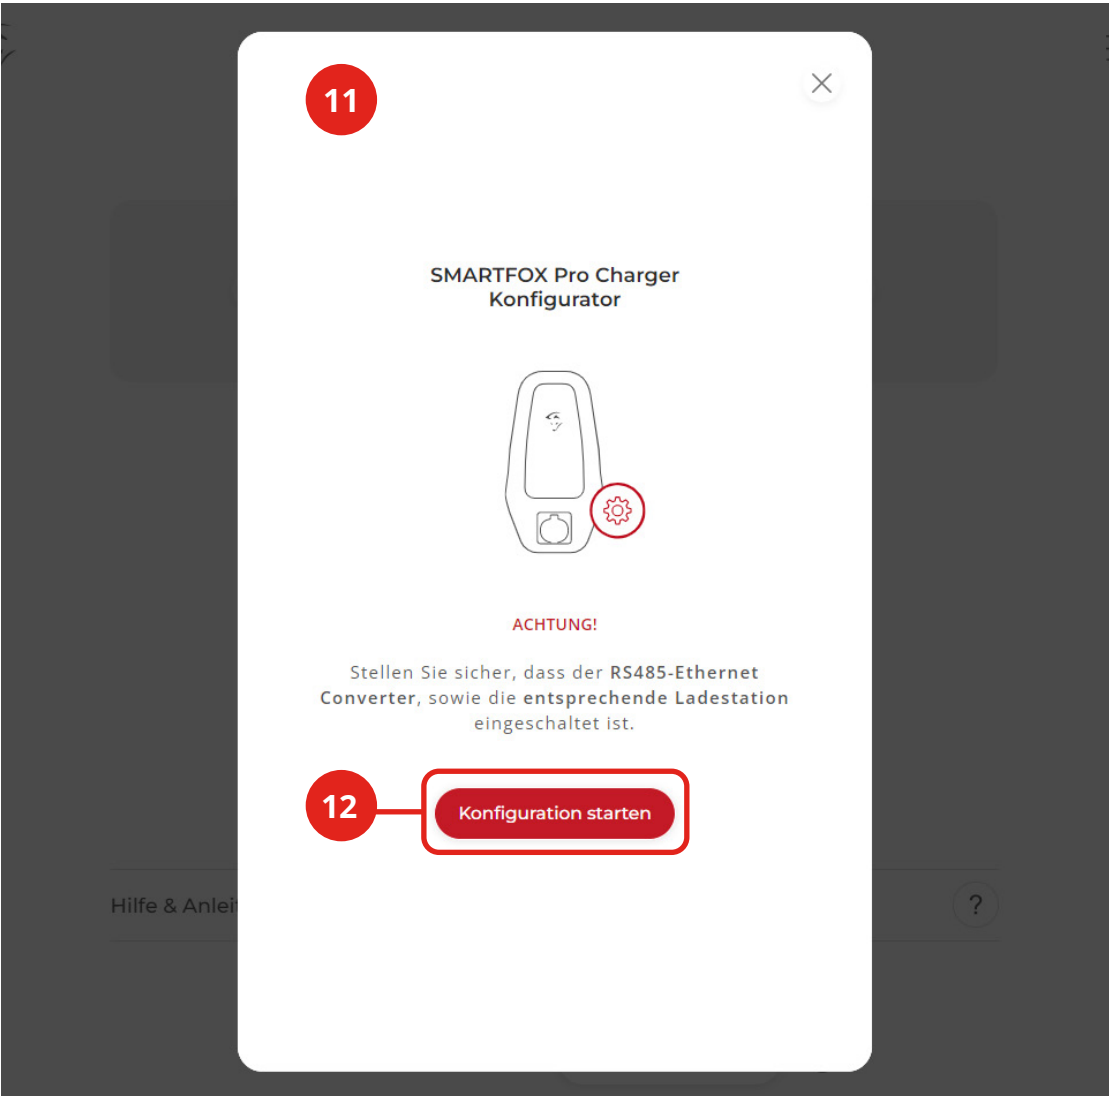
11

SMARTFOX Pro Charger
Konfigurator

ACHTUNG!

Stellen Sie sicher, dass der RS485-Ethernet Converter, sowie die entsprechende Ladestation eingeschaltet ist.

12

Konfiguration starten

Hilfe & Anlei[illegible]

?